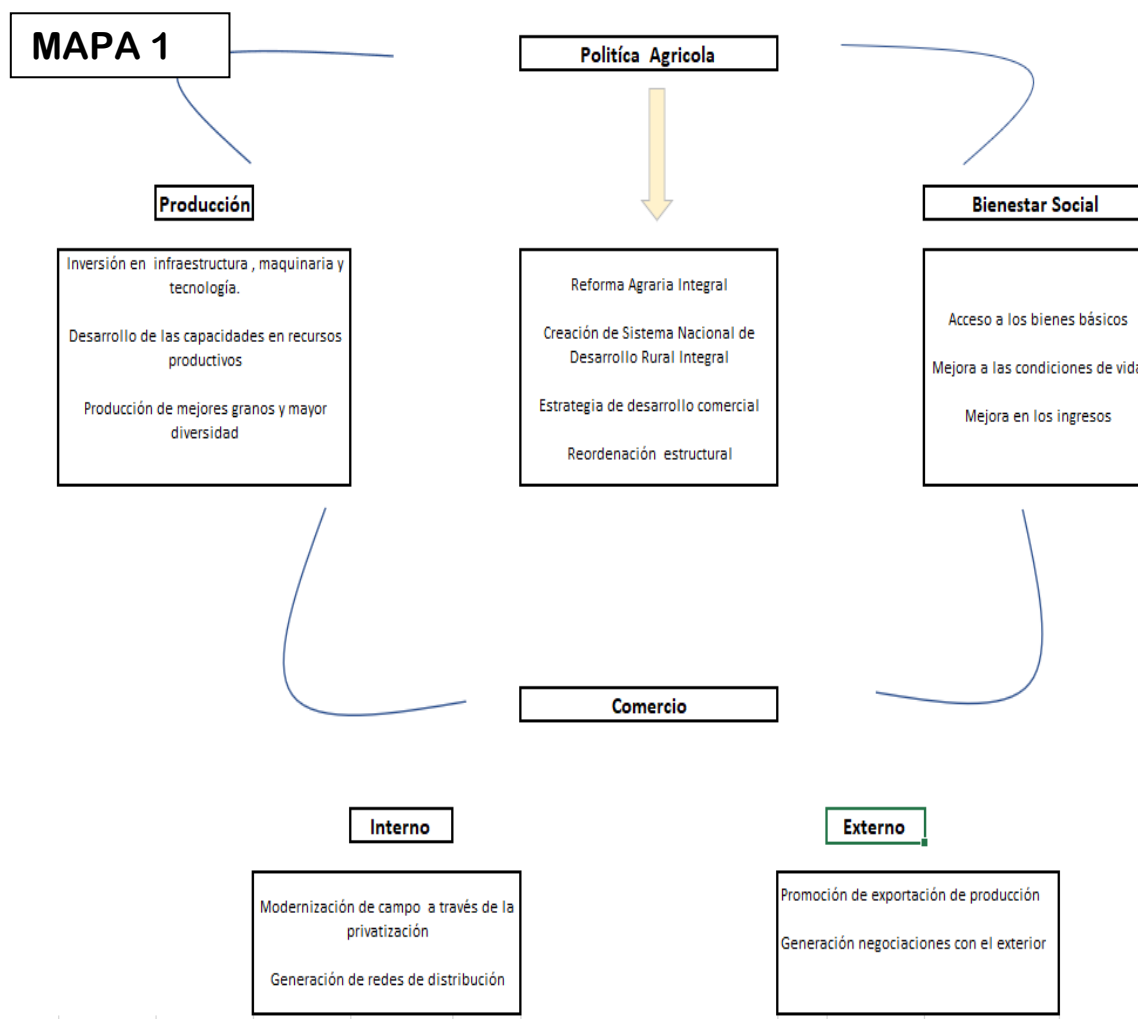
MAPA 1

Politíca Agricola

Producción

Inversión en infraestructura , maquinaria y tecnología.

Desarrollo de las capacidades en recursos productivos

Producción de mejores granos y mayor diversidad

Reforma Agraria Integral

Creación de Sistema Nacional de Desarrollo Rural Integral

Estrategia de desarrollo comercial

Reordenación estructural

Bienestar Social

Acceso a los bienes básicos

Mejora a las condiciones de vida

Mejora en los ingresos

Comercio

Interno

Modernización de campo a través de la privatización

Generación de redes de distribución

Externo

Promoción de exportación de producción

Generación negociaciones con el exterior